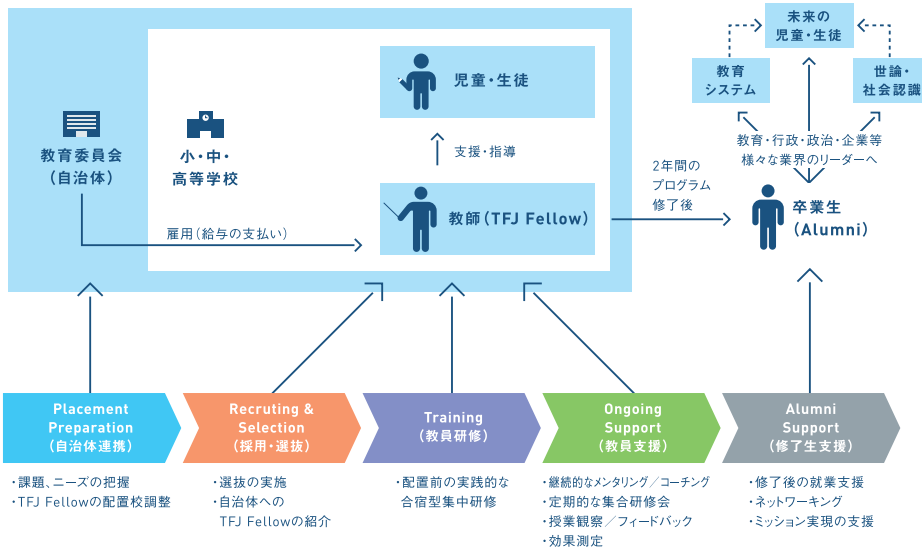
未来の
児童・生徒

教育
システム

世論・
社会認識

児童・生徒

支援・指導

教育委員会
(自治体)

小・中・
高等学校

教師(TFJ Fellow)

雇用(給与の支払い)

教育・行政・政治・企業等
様々な業界のリーダーへ

2年間の
プログラム
修了後

卒業生
(Alumni)

Placement Preparation
(自治体連携)

Recruting & Selection
(採用・選抜)

Training
(教員研修)

Ongoing Support
(教員支援)

Alumni Support
(修了生支援)

・課題、ニーズの把握
・TFJ Fellowの配置校調整

・選抜の実施
・自治体への
TFJ Fellowの紹介

・配置前の実践的な
合宿型集中研修

・継続的なメンタリング/コーチング
・定期的な集合研修会
・授業観察/フィードバック
・効果測定

・修了後の就業支援
・ネットワーキング
・ミッション実現の支援